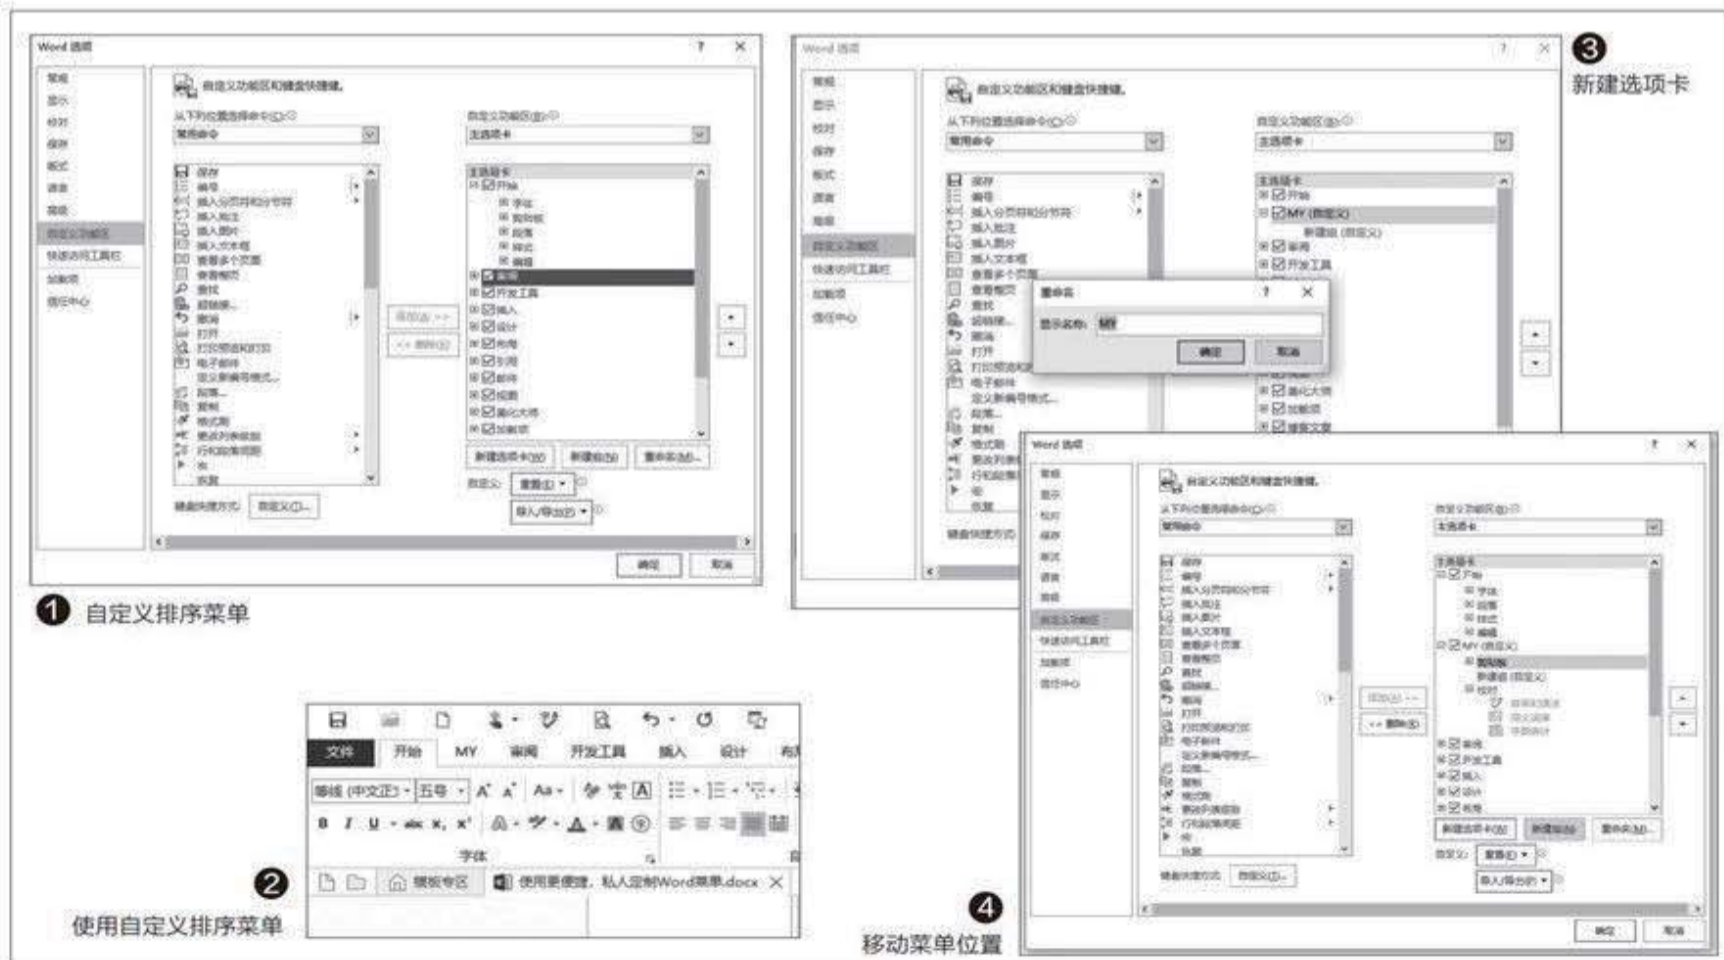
Word 选项

常规
显示
校对
保存
版式
语言
高级
自定义功能区
快速访问工具栏
加载项
信任中心

自定义功能区和键盘快捷键。

从下列位置选择命令(C):
常用命令

自定义功能区(B):
主选项卡

保存
编号
插入分页符和分节符
插入批注
插入图片
插入文本框
查看多个页面
查看整页
查找
格式刷
撤消
打开
打印预览和打印
电子邮件
定义新编号格式...
段落...
复制
格式刷
更改列表级别
行和段落间距

添加(A) >>
<< 删除(R)

主选项卡
开始
字体
剪贴板
段落
样式
编辑
审阅
开发工具
插入
设计
布局
引用
邮件
视图
加载项

新建选项卡(W)
新建组(N)
重命名(M)...

自定义: 重置(E)
导入/导出(P)

键盘快捷方式: 自定义(T)...

确定
取消

❶ 自定义排序菜单

Word 选项

❸ 新建选项卡

MY (自定义)
新建组 (自定义)

重命名
显示名称: MY
确定
取消

文件 开始 MY 审阅 开发工具 插入 设计 布

等线 (中文正文) 五号

字体

模板专区 使用更便捷，私人定制Word菜单.docx

❷ 使用自定义排序菜单

Word 选项

❹ 移动菜单位置